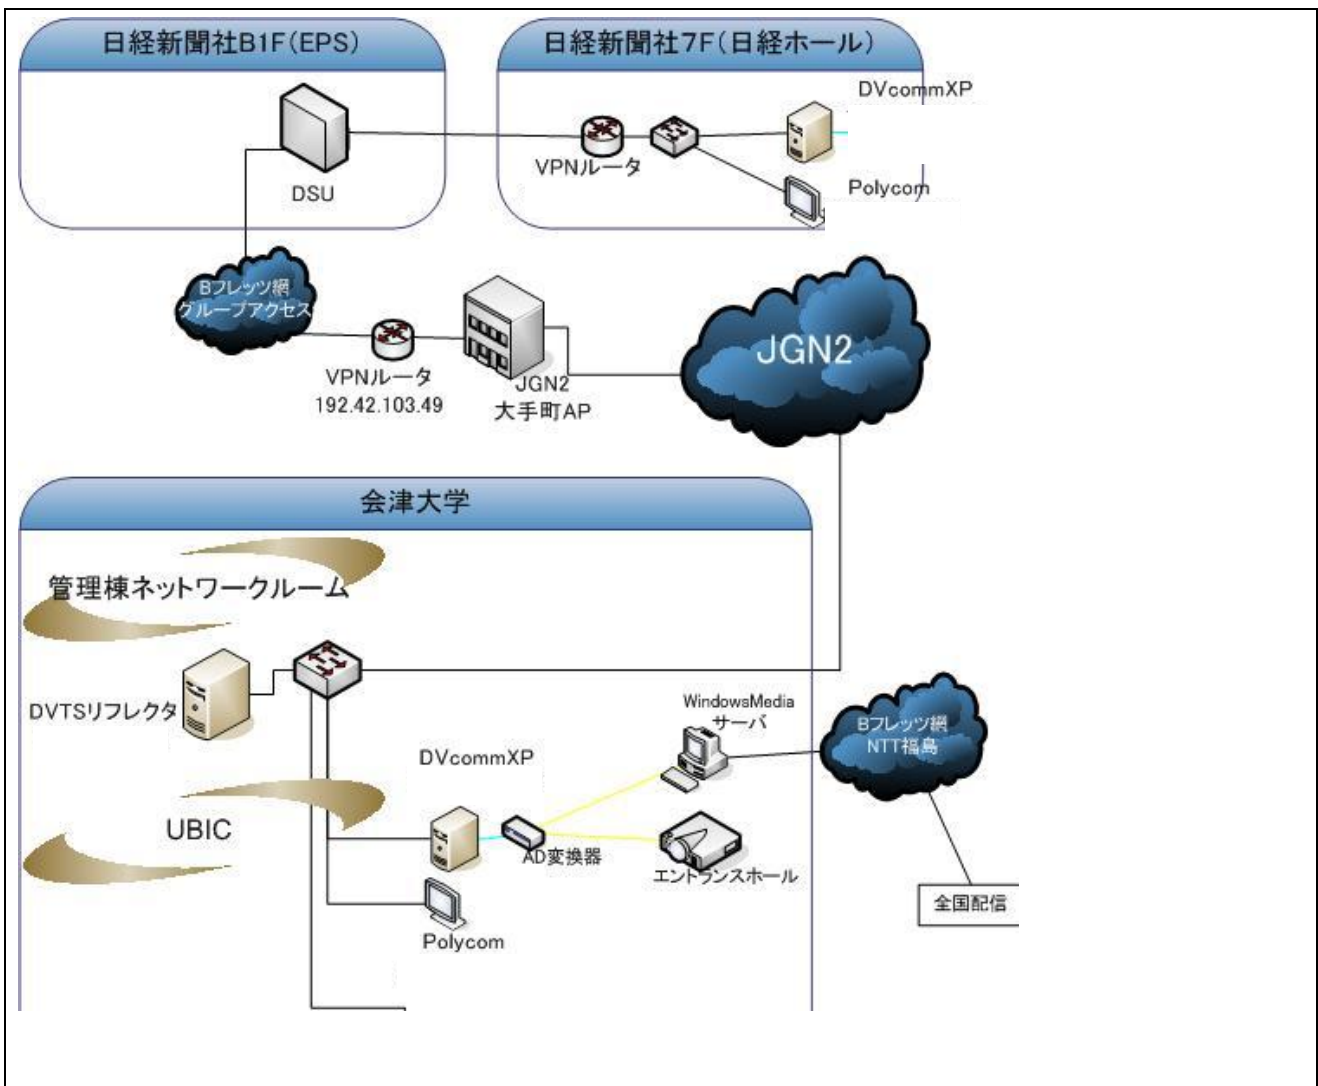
日経新聞社B1F(EPS)

DSU

日経新聞社7F(日経ホール)

DVcommXP

VPNルータ

Polycom

Bフレッツ網 グループアクセス

VPNルータ 192.42.103.49

JGN2 大手町AP

JGN2

会津大学

管理棟ネットワークルーム

DVTSリフレクタ

DVcommXP

WindowsMedia サーバ

Bフレッツ網 NTT福島

UBIC

AD変換器

エントランスホール

Polycom

全国配信